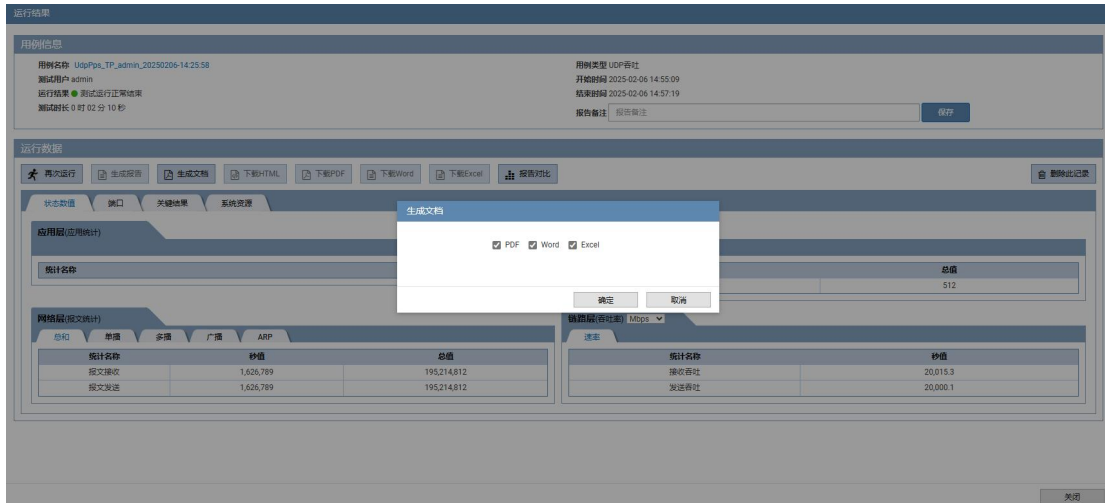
运行结果

用例信息

用例名称 UdpPps_TP_admin_20250206-14:25:58
测试用户 admin
运行结果 ● 测试运行正常结束
测试时长 0 时 02 分 10 秒

用例类型 UDP吞吐
开始时间 2025-02-06 14:55:09
结束时间 2025-02-06 14:57:19
报告备注 报告备注
保存

运行数据

再次运行 生成报告 生成文档 下载HTML 下载PDF 下载Word 下载Excel 报告对比
删除此记录

状态数值 端口 关键结果 系统资源

应用层(应用统计)

| 统计名称 | 总值 |
|---|---|
| | 512 |

生成文档
PDF Word Excel
确定 取消

网络层(报文统计)
总和 单播 多播 广播 ARP

| 统计名称 | 秒值 | 总值 |
|---|---|---|
| 报文接收 | 1,626,789 | 195,214,812 |
| 报文发送 | 1,626,789 | 195,214,812 |

链路层(吞吐率) Mbps
速率

| 统计名称 | 秒值 |
|---|---|
| 接收吞吐 | 20,015.3 |
| 发送吞吐 | 20,000.1 |

关闭